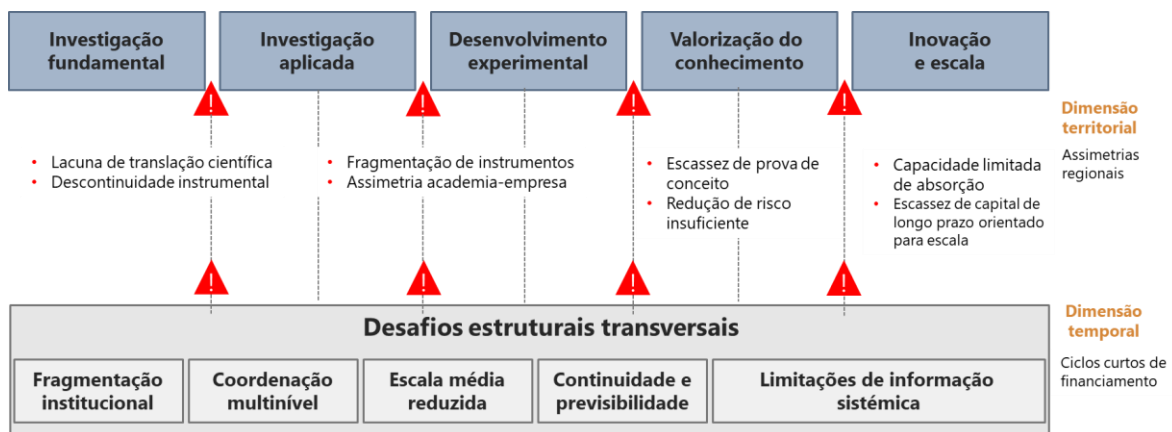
Investigação fundamental

Investigação aplicada

Desenvolvimento experimental

Valorização do conhecimento

Inovação e escala

Dimensão territorial

Assimetrias regionais

- Lacuna de translação científica
- Descontinuidade instrumental

- Fragmentação de instrumentos
- Assimetria academia-empresa

- Escassez de prova de conceito
- Redução de risco insuficiente

- Capacidade limitada de absorção
- Escassez de capital de longo prazo orientado para escala

Dimensão temporal

Ciclos curtos de financiamento

Desafios estruturais transversais

Fragmentação institucional

Coordenação multinível

Escala média reduzida

Continuidade e previsibilidade

Limitações de informação sistémica